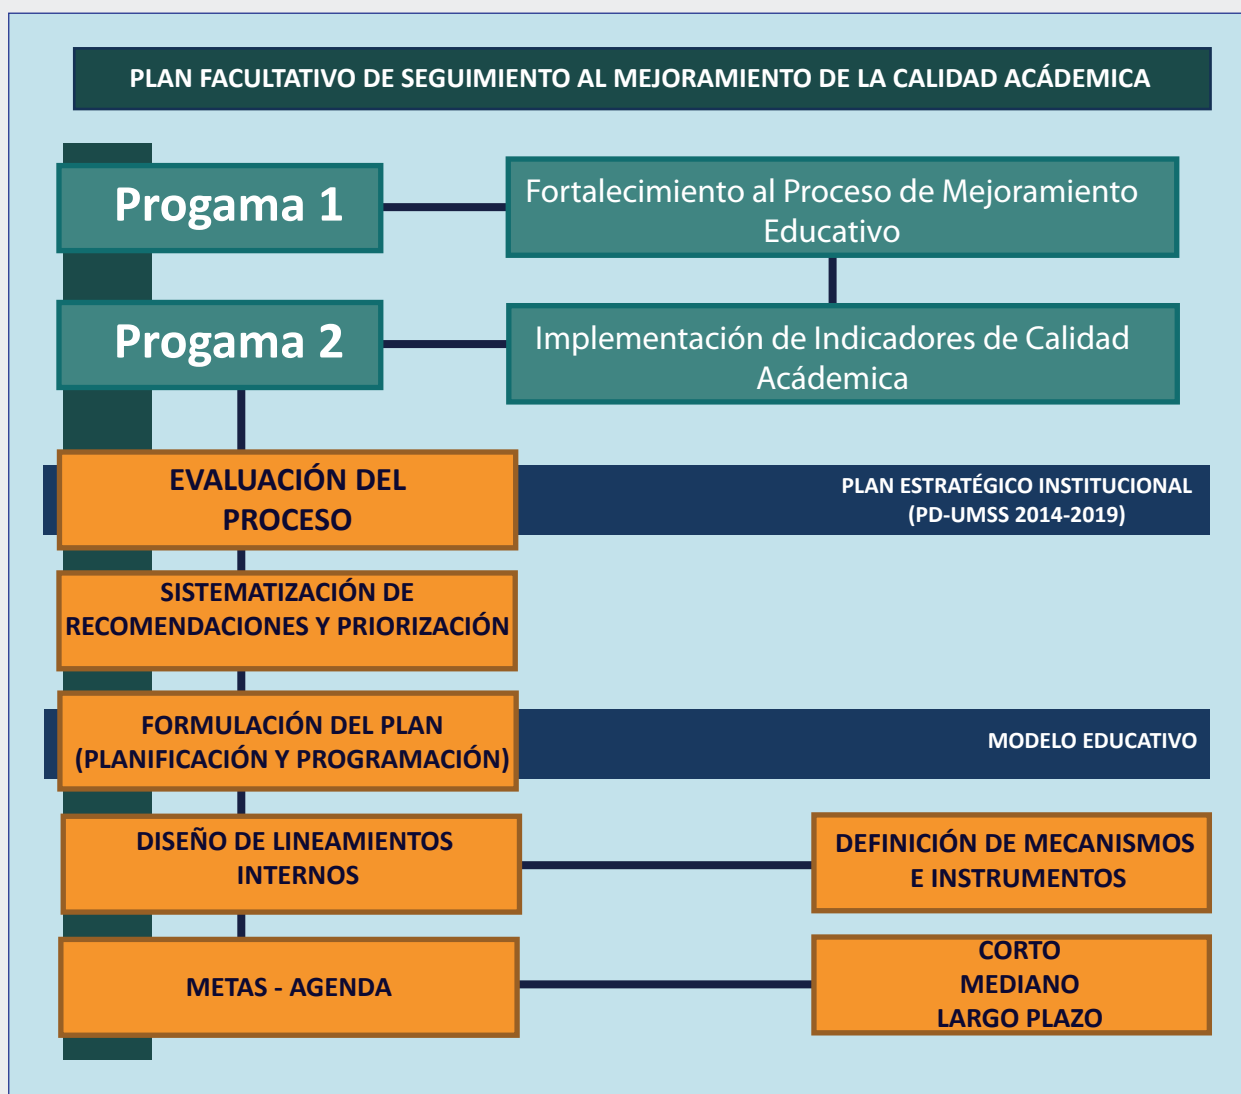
PLAN FACULTATIVO DE SEGUIMIENTO AL MEJORAMIENTO DE LA CALIDAD ACÁDEMICA

Progama 1

Fortalecimiento al Proceso de Mejoramiento Educativo

Progama 2

Implementación de Indicadores de Calidad Acádemica

EVALUACIÓN DEL PROCESO

PLAN ESTRATÉGICO INSTITUCIONAL (PD-UMSS 2014-2019)

SISTEMATIZACIÓN DE RECOMENDACIONES Y PRIORIZACIÓN

FORMULACIÓN DEL PLAN (PLANIFICACIÓN Y PROGRAMACIÓN)

MODELO EDUCATIVO

DISEÑO DE LINEAMIENTOS INTERNOS

DEFINICIÓN DE MECANISMOS E INSTRUMENTOS

METAS - AGENDA

CORTO
MEDIANO
LARGO PLAZO